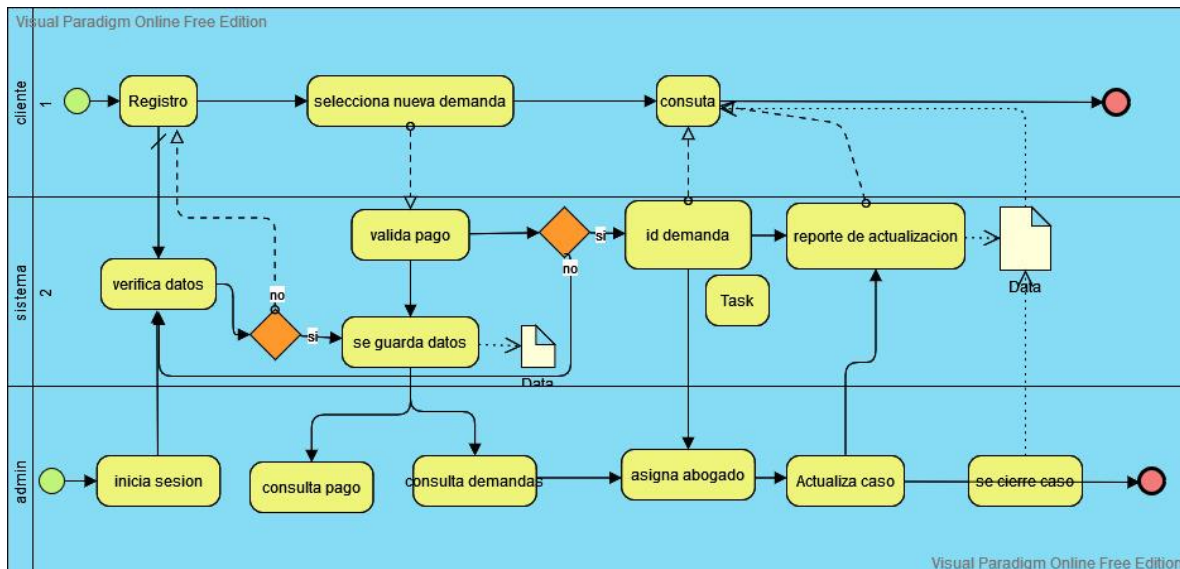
Visual Paradigm Online Free Edition

cliente
1

Registro

selecciona nueva demanda

consuta

sistema
2

valida pago

si

no

id demanda

reporte de actualizacion

Data

Task

verifica datos

no

si

se guarda datos

Data

admin

inicia sesion

consulta pago

consulta demandas

asigna abogado

Actualiza caso

se cierre caso

Visual Paradigm Online Free Edition